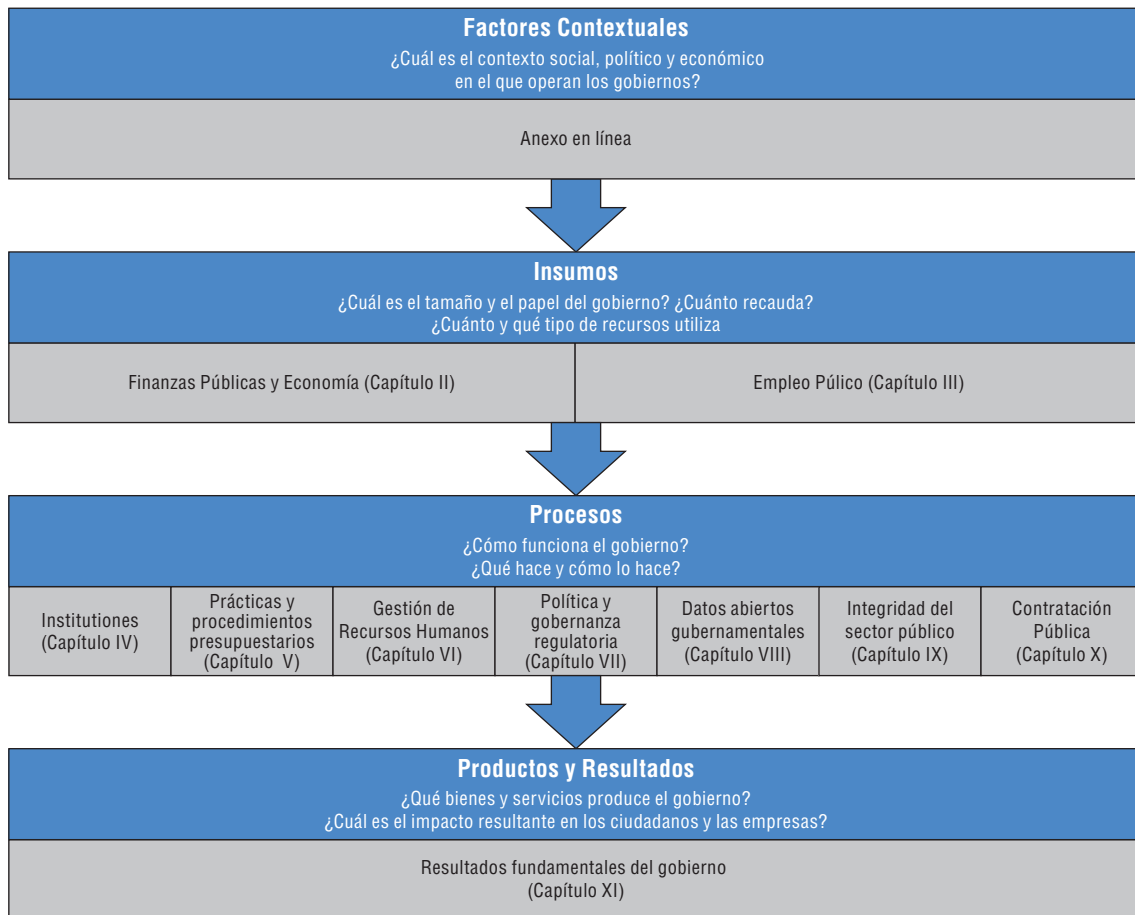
Factores Contextuales
¿Cuál es el contexto social, político y económico en el que operan los gobiernos?

Anexo en línea

Insumos
¿Cuál es el tamaño y el papel del gobierno? ¿Cuánto recauda? ¿Cuánto y qué tipo de recursos utiliza

Finanzas Públicas y Economía (Capítulo II)

Empleo Púlico (Capítulo III)

Procesos
¿Cómo funciona el gobierno? ¿Qué hace y cómo lo hace?

Institutiones (Capítulo IV)

Prácticas y procedimientos presupuestarios (Capítulo V)

Gestión de Recursos Humanos (Capítulo VI)

Política y gobernanza regulatoria (Capítulo VII)

Datos abiertos gubernamentales (Capítulo VIII)

Integridad del sector público (Capítulo IX)

Contratación Pública (Capítulo X)

Productos y Resultados
¿Qué bienes y servicios produce el gobierno? ¿Cuál es el impacto resultante en los ciudadanos y las empresas?

Resultados fundamentales del gobierno (Capítulo XI)